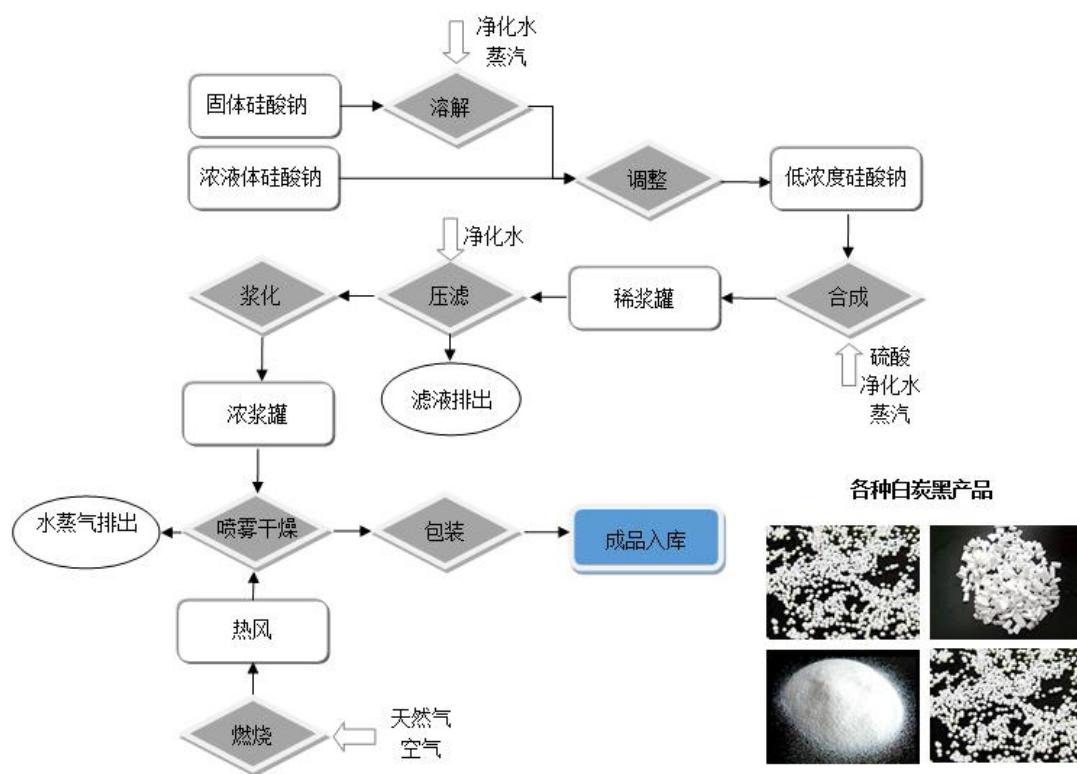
净化水
蒸汽

固体硅酸钠

溶解

浓液体硅酸钠

调整

低浓度硅酸钠

净化水

浆化

压滤

稀浆罐

合成

滤液排出

硫酸
净化水
蒸汽

浓浆罐

各种白炭黑产品

水蒸气排出

喷雾干燥

包装

成品入库

热风

燃烧

天然气
空气